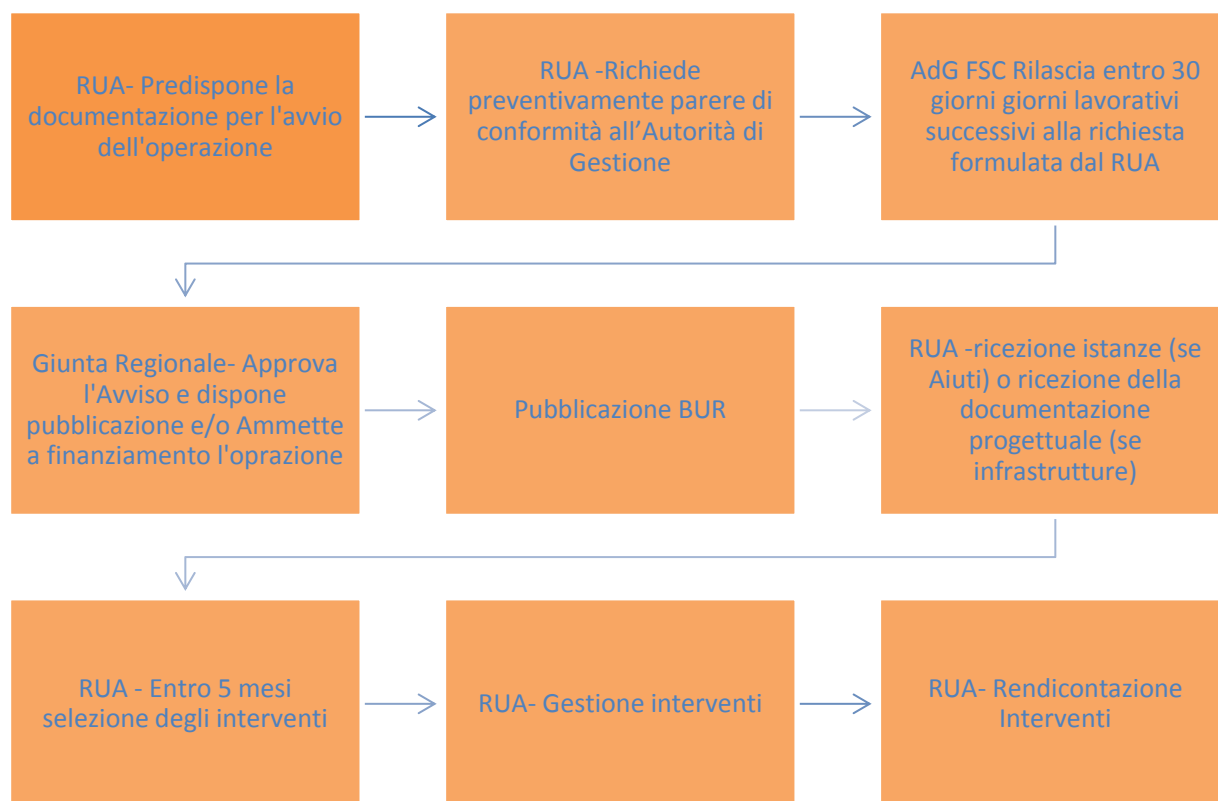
RUA- Predispone la documentazione per l'avvio dell'operazione

RUA -Richiede preventivamente parere di conformità all'Autorità di Gestione

AdG FSC Rilascia entro 30 giorni giorni lavorativi successivi alla richiesta formulata dal RUA

Giunta Regionale- Approva l'Avviso e dispone pubblicazione e/o Ammette a finanziamento l'oprazione

Pubblicazione BUR

RUA -ricezione istanze (se Aiuti) o ricezione della documentazione progettuale (se infrastrutture)

RUA - Entro 5 mesi selezione degli interventi

RUA- Gestione interventi

RUA- Rendicontazione Interventi